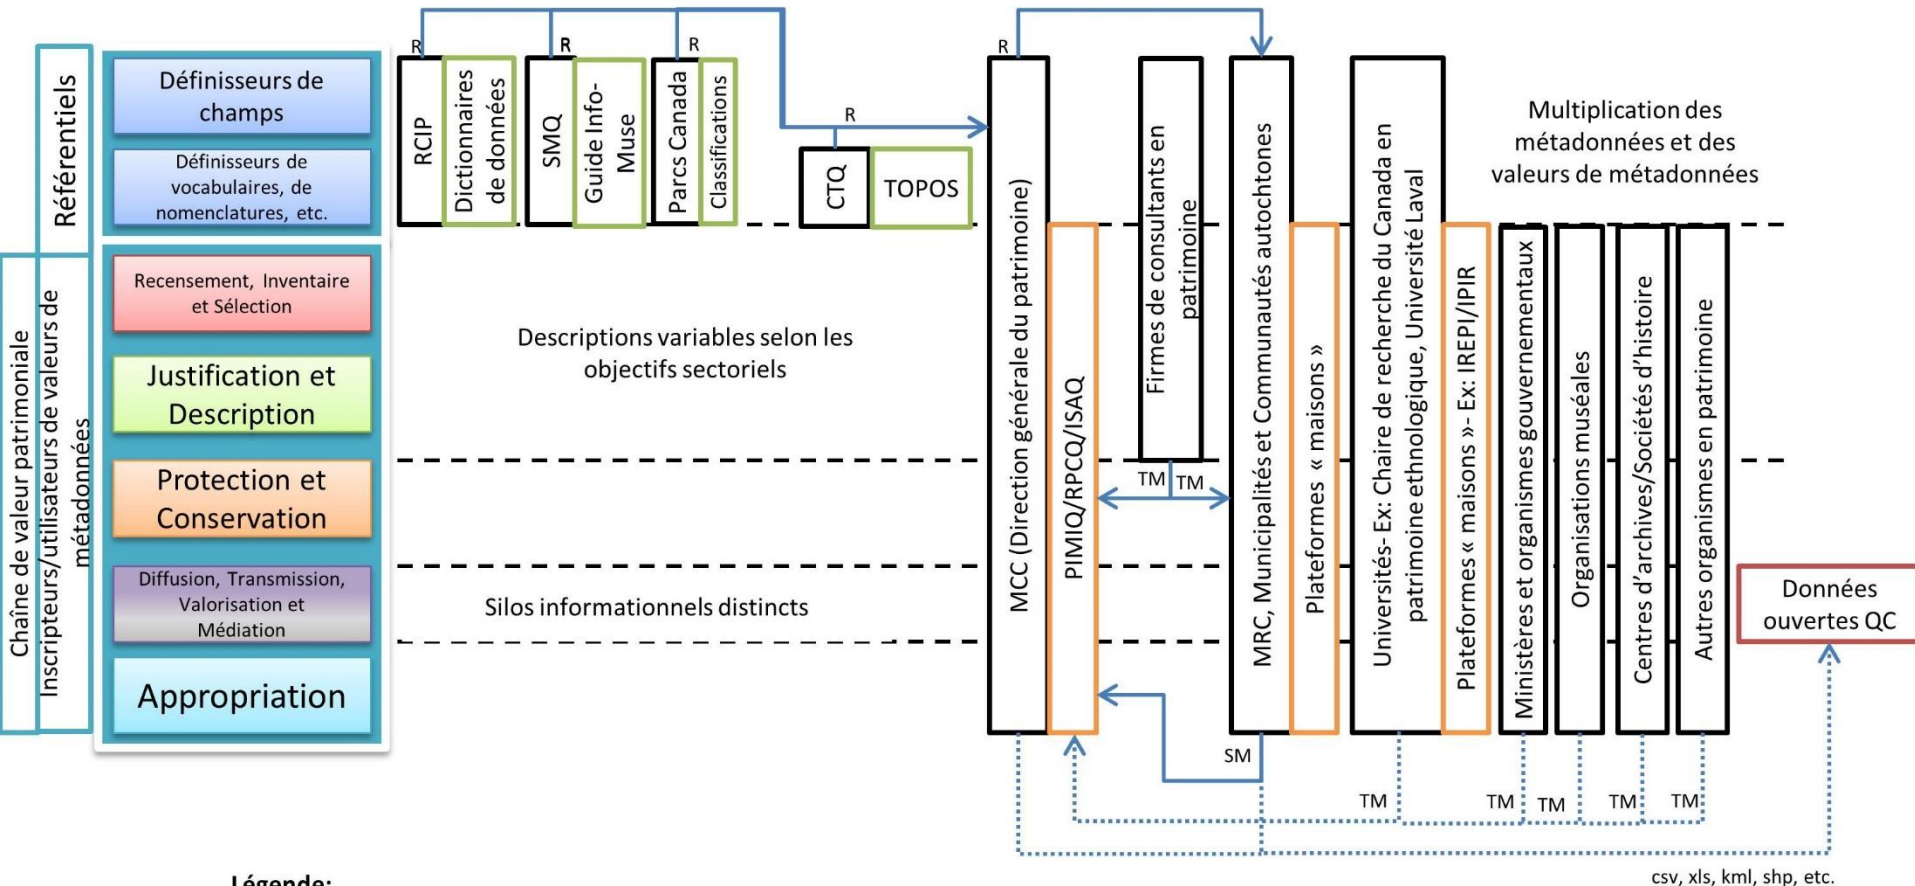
Référentiels

Chaîne de valeur patrimoniale

Inscripteurs/utilisateurs de valeurs de métadonnées

Définisseurs de champs

Définisseurs de vocabulaires, de nomenclatures, etc.

Recensement, Inventaire et Sélection

Justification et Description

Protection et Conservation

Diffusion, Transmission, Valorisation et Médiation

Appropriation

R R R R R

RCIP

Dictionnaires de données

SMQ

Guide Info-Muse

Parcs Canada

Classifications

CTQ

TOPOS

Descriptions variables selon les objectifs sectoriels

Silos informationnels distincts

MCC (Direction générale du patrimoine)

PIMIQ/RPCQ/ISAQ

Firmes de consultants en patrimoine

TM TM

MRC, Municipalités et Communautés autochtones

Plateformes « maisons »

Universités- Ex: Chaire de recherche du Canada en patrimoine ethnologique, Université Laval

Plateformes « maisons »- Ex: IREPI/IPIR

Multiplication des métadonnées et des valeurs de métadonnées

Ministères et organismes gouvernementaux

Organisations muséales

Centres d'archives/Sociétés d'histoire

Autres organismes en patrimoine

Données ouvertes QC

SM

TM TM TM TM TM

csv, xls, kml, shp, etc.

Légende: